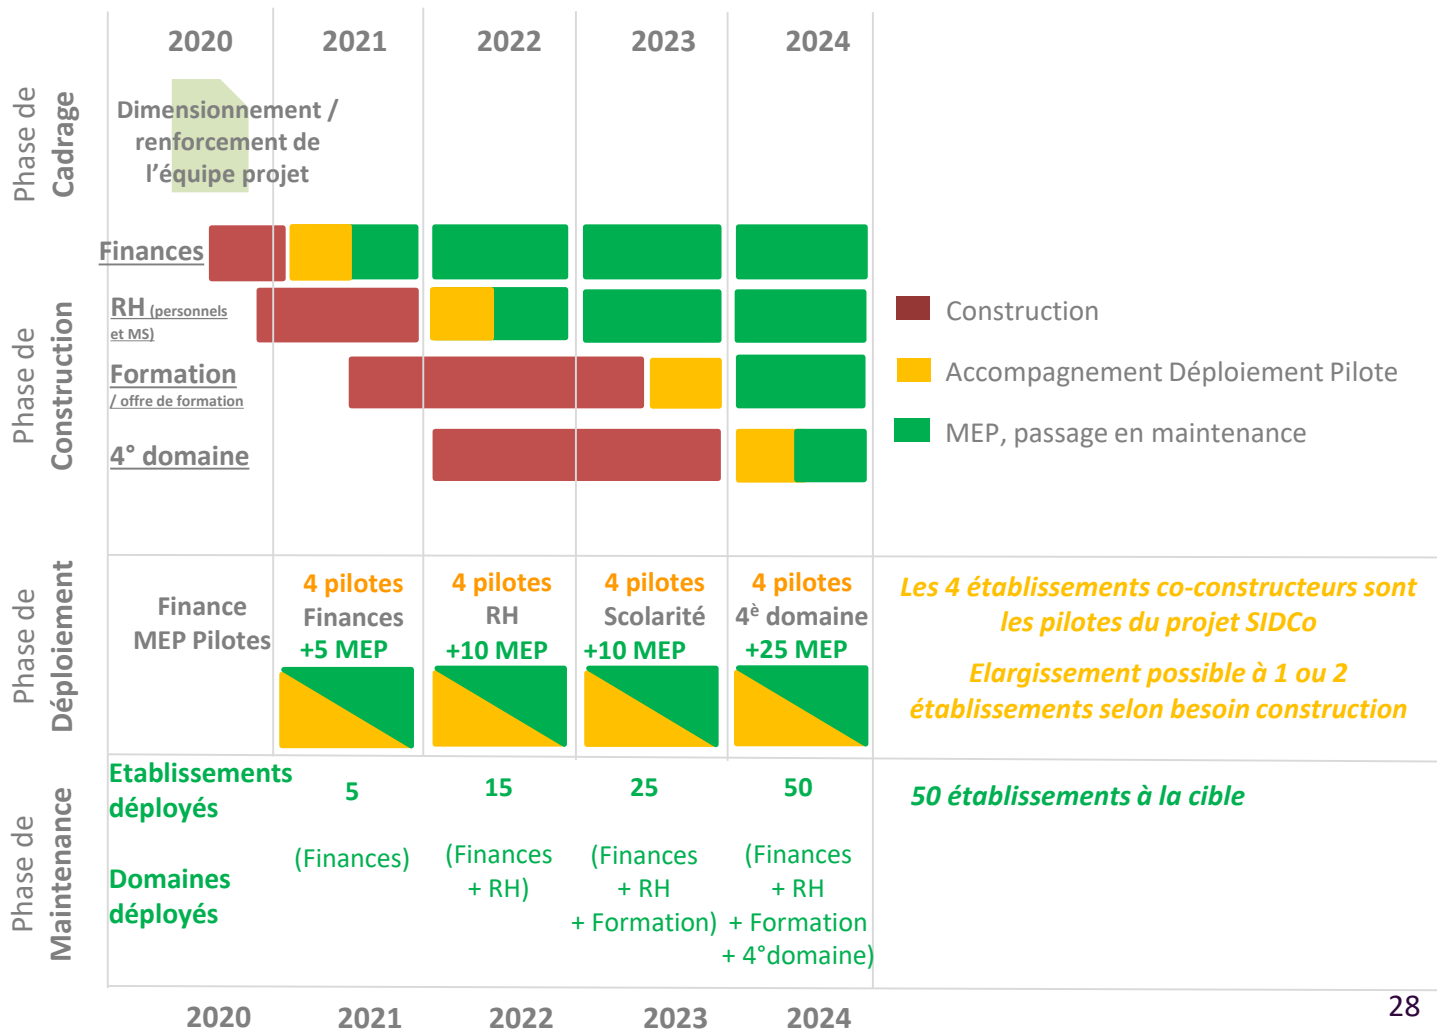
| | 2020 | 2021 | 2022 | 2023 | 2024 |
|---|---|---|---|---|---|

Phase de Cadrage

Dimensionnement / renforcement de l'équipe projet

Phase de Construction

Finances

RH (personnels et MS)

Formation / offre de formation

4° domaine

Construction

Accompagnement Déploiement Pilote

MEP, passage en maintenance

Phase de Déploiement

Finance MEP Pilotes

| 2021 | 2022 | 2023 | 2024 |
|---|---|---|---|
| 4 pilotes Finances +5 MEP | 4 pilotes RH +10 MEP | 4 pilotes Scolarité +10 MEP | 4 pilotes 4è domaine +25 MEP |

Les 4 établissements co-constructeurs sont les pilotes du projet SIDCo

Elargissement possible à 1 ou 2 établissements selon besoin construction

Phase de Maintenance

| | 2021 | 2022 | 2023 | 2024 |
|---|---|---|---|---|
| Etablissements déployés | 5 | 15 | 25 | 50 |
| Domaines déployés | (Finances) | (Finances + RH) | (Finances + RH + Formation) | (Finances + RH + Formation + 4°domaine) |

50 établissements à la cible

2020 2021 2022 2023 2024

28